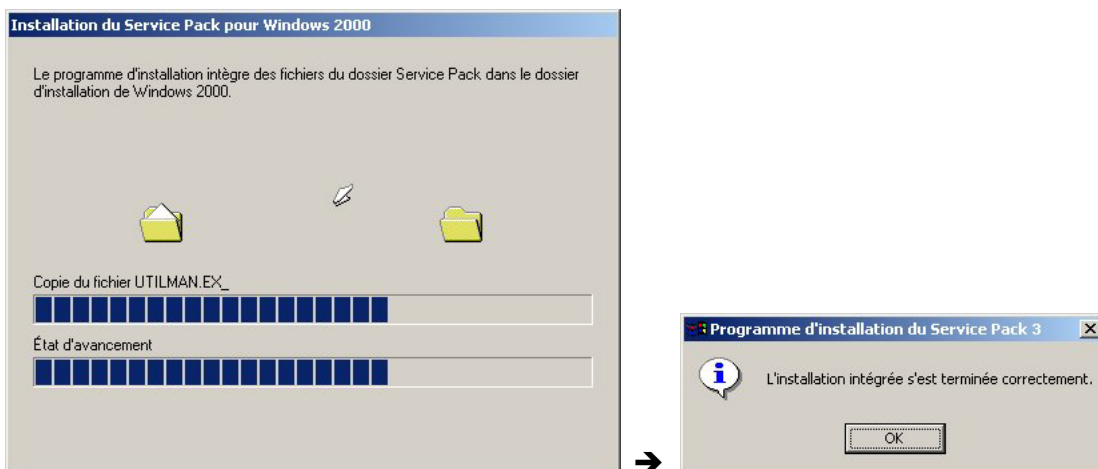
Installation du Service Pack pour Windows 2000

Le programme d'installation intègre des fichiers du dossier Service Pack dans le dossier d'installation de Windows 2000.

Copie du fichier UTILMAN.EX_

État d'avancement

➔

Programme d'installation du Service Pack 3

L'installation intégrée s'est terminée correctement.

OK